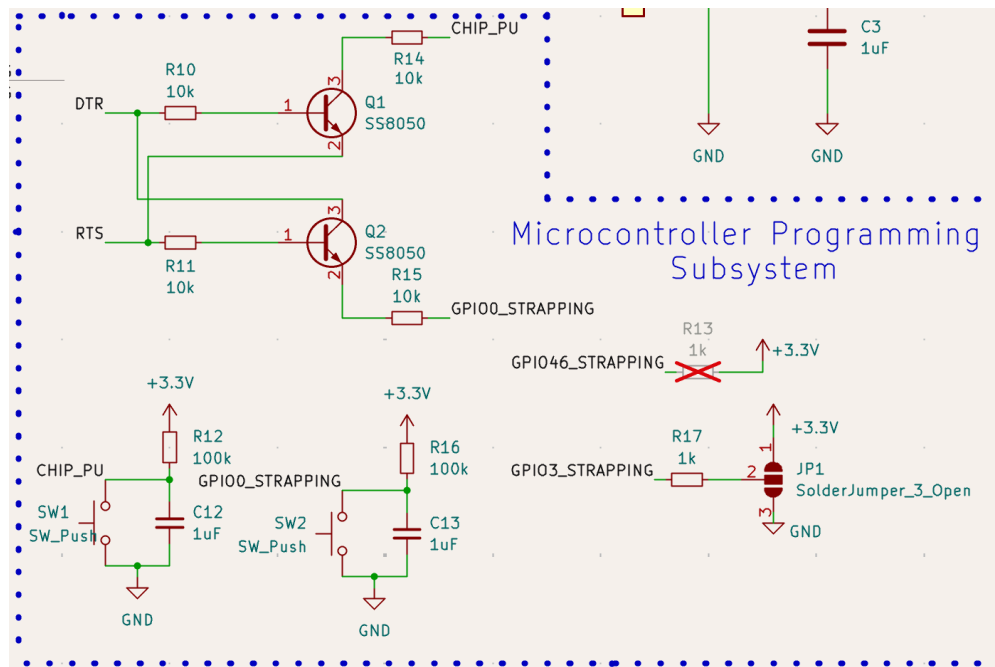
C3
1uF
GND
GND
CHIP_PU
R14
10k
R10
10k
DTR
1
3
Q1
SS8050
2
RTS
1
3
Q2
SS8050
2
R11
10k
R15
10k
GPIO0_STRAPPING
Microcontroller Programming Subsystem
R13
1k
GPIO46_STRAPPING
+3.3V
+3.3V
R12
100k
CHIP_PU
SW1
SW_Push
C12
1uF
GND
+3.3V
R16
100k
GPIO0_STRAPPING
SW2
SW_Push
C13
1uF
GND
R17
1k
GPIO3_STRAPPING
+3.3V
1
2
JP1
SolderJumper_3_Open
3
GND